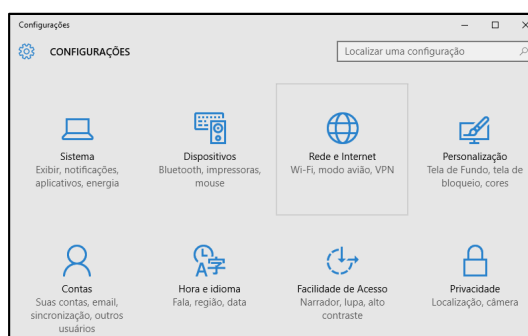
Configurações

CONFIGURAÇÕES

Localizar uma configuração

Sistema
Exibir, notificações, aplicativos, energia

Dispositivos
Bluetooth, impressoras, mouse

Rede e Internet
Wi-Fi, modo avião, VPN

Personalização
Tela de Fundo, tela de bloqueio, cores

Contas
Suas contas, email, sincronização, outros usuários

Hora e idioma
Fala, região, data

Facilidade de Acesso
Narrador, lupa, alto contraste

Privacidade
Localização, câmera